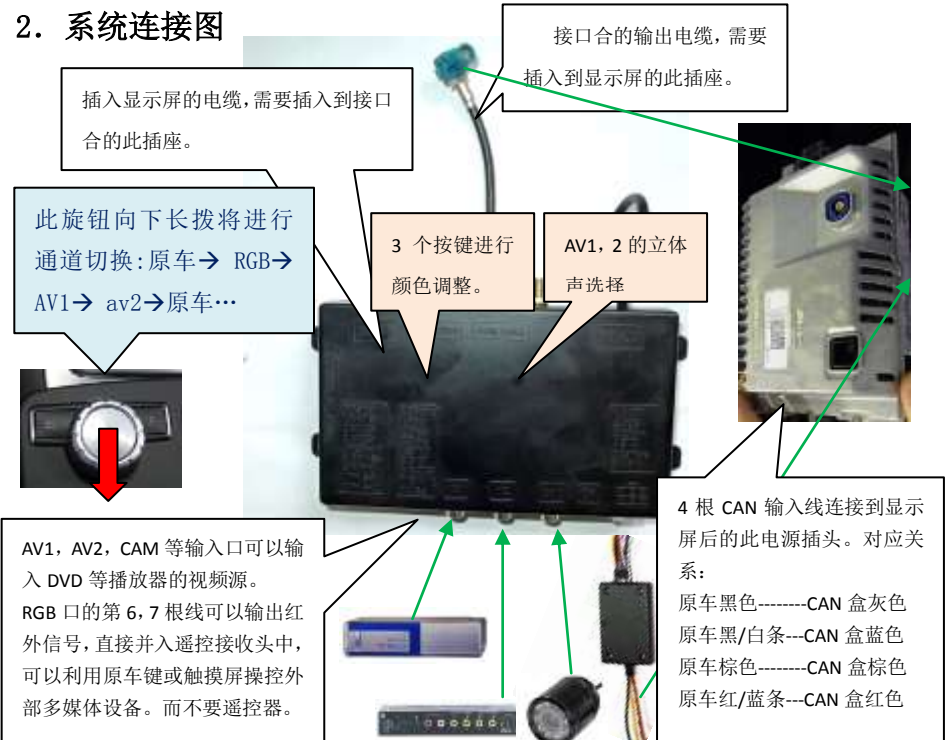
2．系统连接图

接口合的输出电缆，需要插入到显示屏的此插座。

插入显示屏的电缆，需要插入到接口合的此插座。

此旋钮向下长拨将进行通道切换:原车→ RGB→ AV1→ av2→原车…

3 个按键进行颜色调整。

AV1，2 的立体声选择

AV1，AV2，CAM 等输入口可以输入 DVD 等播放器的视频源。RGB 口的第 6，7 根线可以输出红外信号，直接并入遥控接收头中，可以利用原车键或触摸屏操控外部多媒体设备。而不要遥控器。

4 根 CAN 输入线连接到显示屏后的此电源插头。对应关系：
原车黑色--------CAN 盒灰色
原车黑/白条---CAN 盒蓝色
原车棕色--------CAN 盒棕色
原车红/蓝条---CAN 盒红色